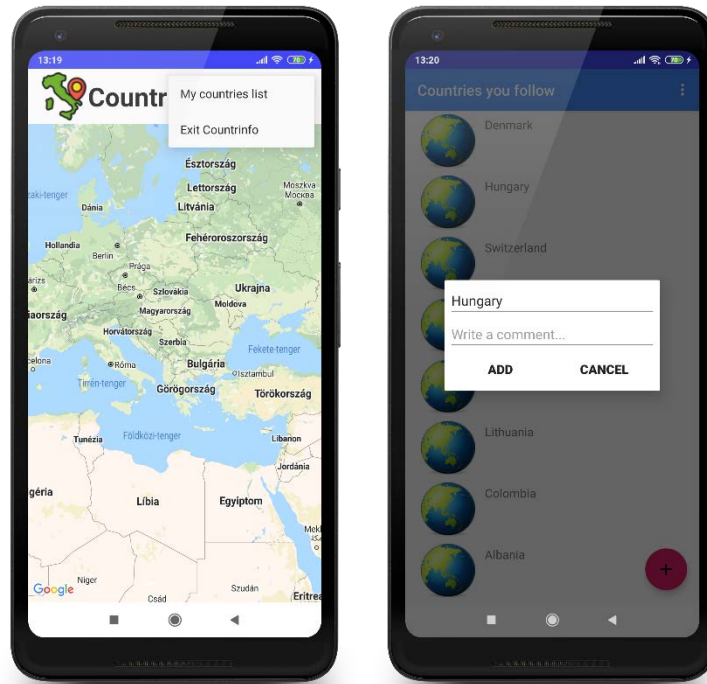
13:19

Countr

My countries list

Exit Countrinfo

Északi-tenger
Dánia
Hollandia
Berlin
Párizs
Prága
Bécs
Szlovákia
Magyarország
Franciaország
Horvátország
Szerbia
Barcelona
Róma
Tirrén-tenger
Észtország
Lettország
Litvánia
Moszkva Москва
Fehéroroszország
Ukrajna
Moldova
Fekete-tenger
Bulgária
Isztambul
Görögország
Törökország
Tunézia
Földközi-tenger
Libanon
Jordánia
Algéria
Líbia
Egyiptom
Mekka
Niger
Csád
Szudán
Eritrea
Google

13:20

Countries you follow

Denmark

Hungary

Switzerland

Hungary

Write a comment...

ADD

CANCEL

Lithuania

Colombia

Albania

+